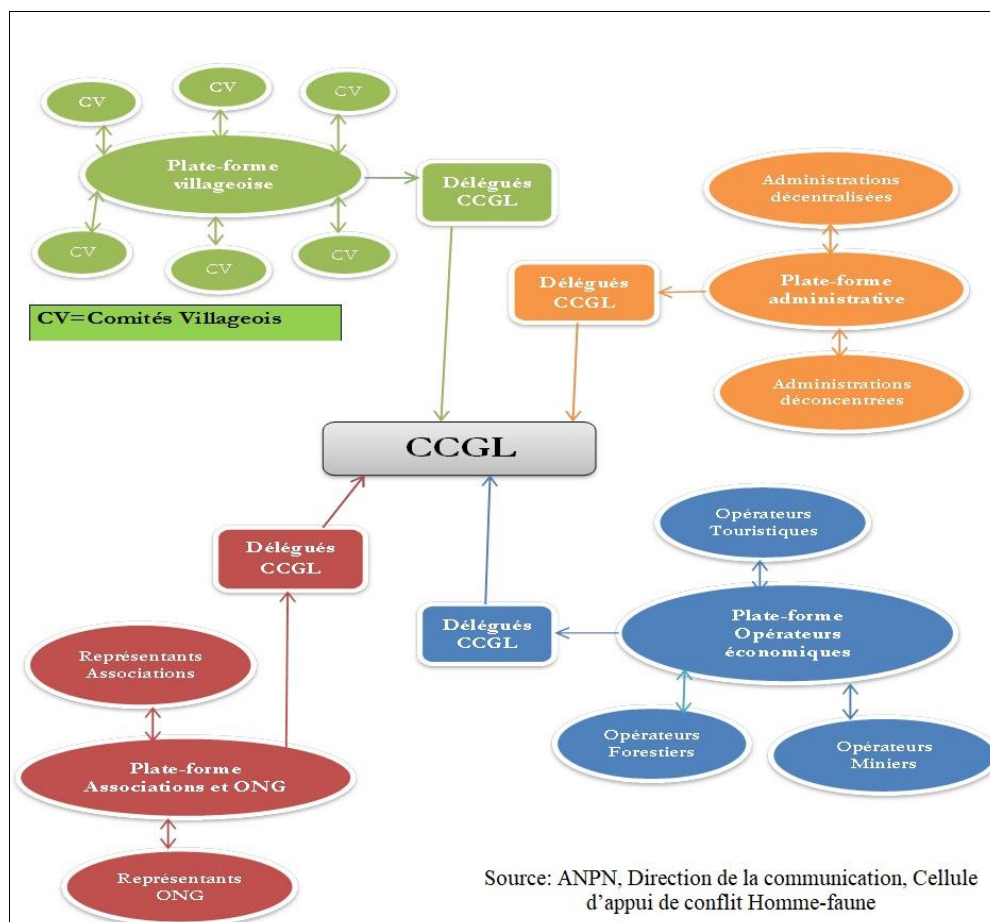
CV

CV

CV

Plate-forme villageoise

CV

CV

CV

Délégués CCGL

CV=Comités Villageois

Administrations décentralisées

Délégués CCGL

Plate-forme administrative

Administrations déconcentrées

CCGL

Opérateurs Touristiques

Délégués CCGL

Délégués CCGL

Plate-forme Opérateurs économiques

Représentants Associations

Opérateurs Forestiers

Opérateurs Miniers

Plate-forme Associations et ONG

Représentants ONG

Source: ANPN, Direction de la communication, Cellule d'appui de conflit Homme-faune